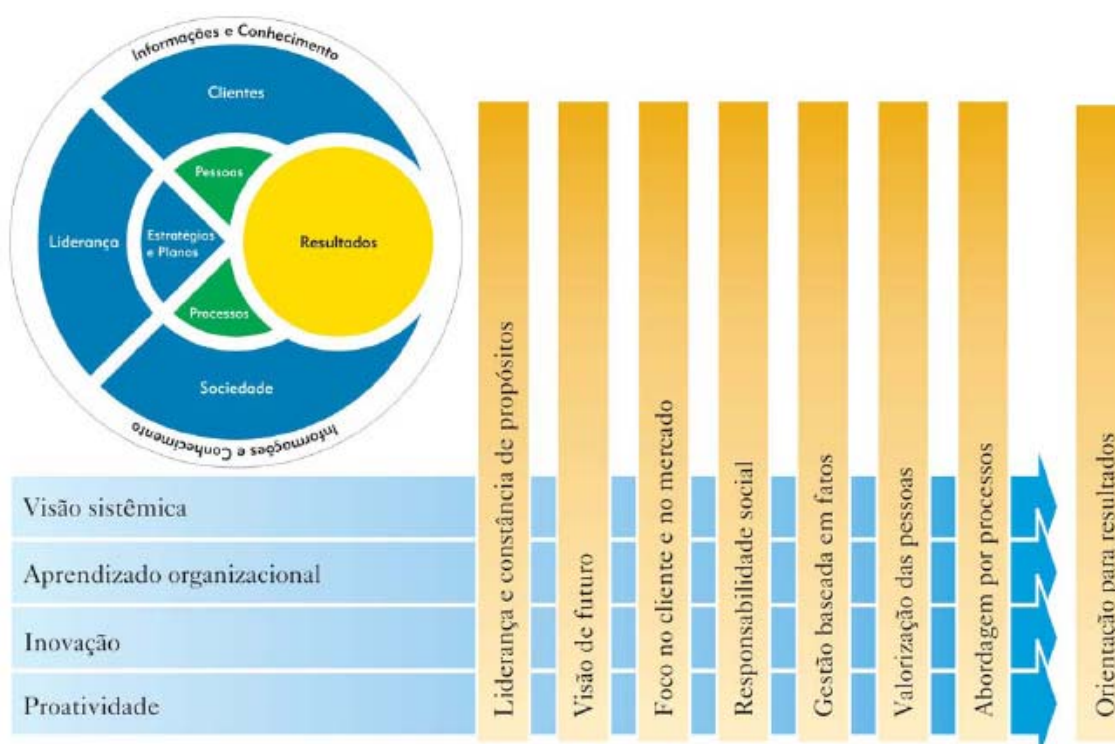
Informações e Conhecimento

Clientes

Pessoas

Liderança

Estratégias e Planos

Resultados

Processos

Sociedade

Informações e Conhecimento

Liderança e constância de propósitos

Visão de futuro

Foco no cliente e no mercado

Responsabilidade social

Gestão baseada em fatos

Valorização das pessoas

Abordagem por processos

Orientação para resultados

Visão sistêmica

Aprendizado organizacional

Inovação

Proatividade